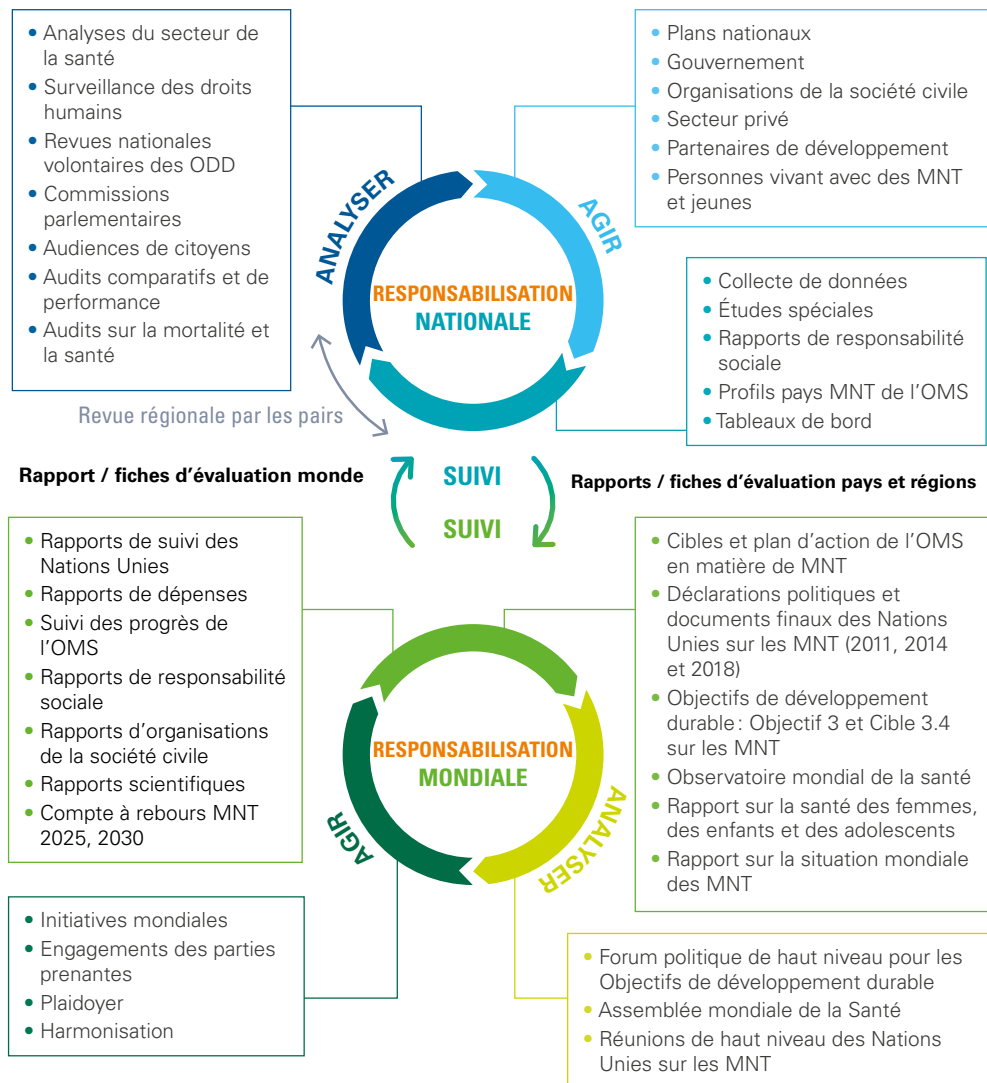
• Analyses du secteur de la santé
• Surveillance des droits humains
• Revues nationales volontaires des ODD
• Commissions parlementaires
• Audiences de citoyens
• Audits comparatifs et de performance
• Audits sur la mortalité et la santé

• Plans nationaux
• Gouvernement
• Organisations de la société civile
• Secteur privé
• Partenaires de développement
• Personnes vivant avec des MNT et jeunes

ANALYSER

AGIR

RESPONSABILISATION NATIONALE

• Collecte de données
• Études spéciales
• Rapports de responsabilité sociale
• Profils pays MNT de l'OMS
• Tableaux de bord

Revue régionale par les pairs

Rapport / fiches d'évaluation monde

SUIVI

SUIVI

Rapports / fiches d'évaluation pays et régions

• Rapports de suivi des Nations Unies
• Rapports de dépenses
• Suivi des progrès de l'OMS
• Rapports de responsabilité sociale
• Rapports d'organisations de la société civile
• Rapports scientifiques
• Compte à rebours MNT 2025, 2030

• Cibles et plan d'action de l'OMS en matière de MNT
• Déclarations politiques et documents finaux des Nations Unies sur les MNT (2011, 2014 et 2018)
• Objectifs de développement durable : Objectif 3 et Cible 3.4 sur les MNT
• Observatoire mondial de la santé
• Rapport sur la santé des femmes, des enfants et des adolescents
• Rapport sur la situation mondiale des MNT

RESPONSABILISATION MONDIALE

AGIR

ANALYSER

• Initiatives mondiales
• Engagements des parties prenantes
• Plaidoyer
• Harmonisation

• Forum politique de haut niveau pour les Objectifs de développement durable
• Assemblée mondiale de la Santé
• Réunions de haut niveau des Nations Unies sur les MNT